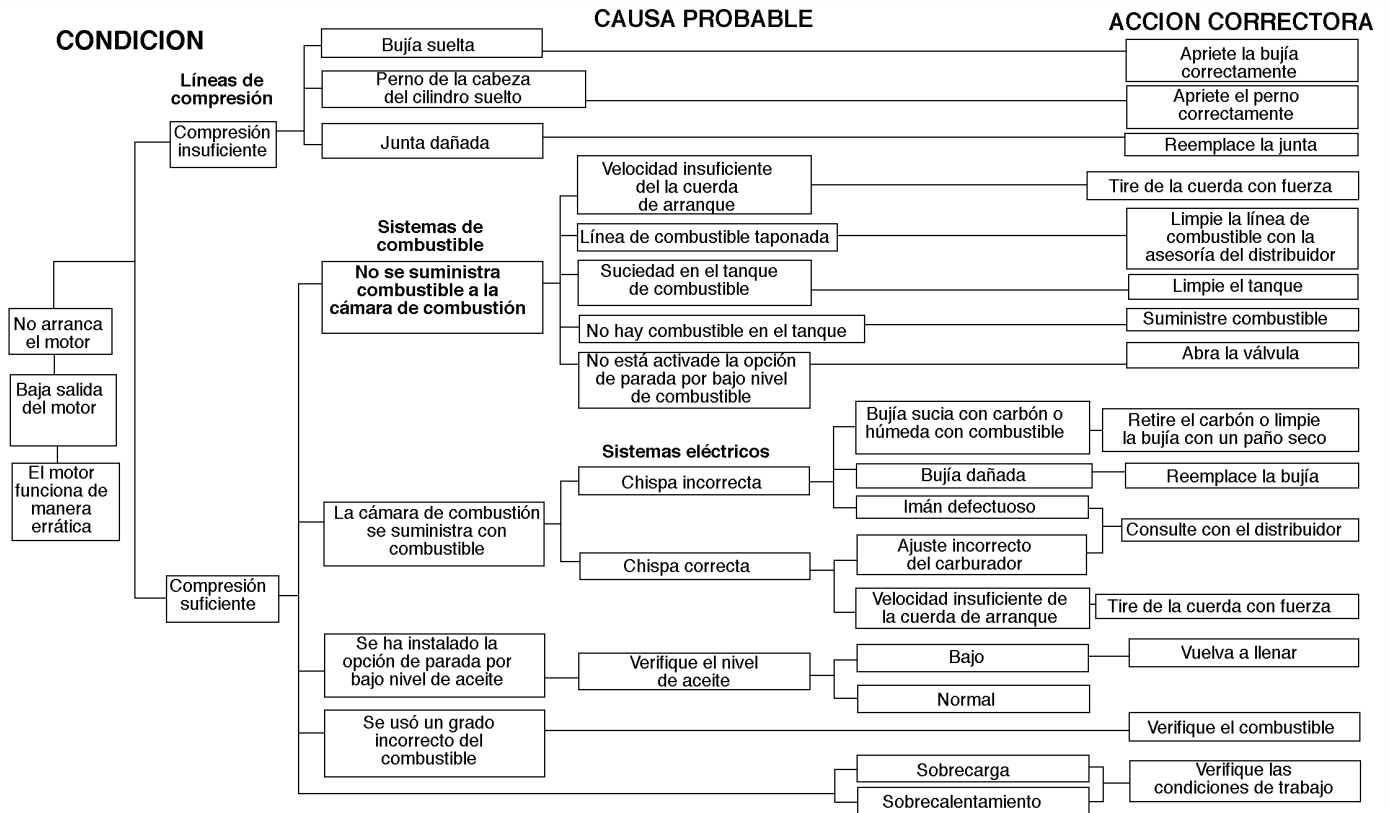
CONDICION

CAUSA PROBABLE

ACCION CORRECTORA

Líneas de compresión

Compresión insuficiente

Bujía suelta

Apriete la bujía correctamente

Perno de la cabeza del cilindro suelto

Apriete el perno correctamente

Junta dañada

Reemplace la junta

No arranca el motor

Baja salida del motor

El motor funciona de manera errática

Sistemas de combustible

No se suministra combustible a la cámara de combustión

Velocidad insuficiente del la cuerda de arranque

Tire de la cuerda con fuerza

Línea de combustible taponada

Limpie la línea de combustible con la asesoría del distribuidor

Suciedad en el tanque de combustible

Limpie el tanque

No hay combustible en el tanque

Suministre combustible

No está activade la opción de parada por bajo nivel de combustible

Abra la válvula

Sistemas eléctricos

La cámara de combustión se suministra con combustible

Chispa incorrecta

Bujía sucia con carbón o húmeda con combustible

Retire el carbón o limpie la bujía con un paño seco

Bujía dañada

Reemplace la bujía

Imán defectuoso

Consulte con el distribuidor

Chispa correcta

Ajuste incorrecto del carburador

Velocidad insuficiente de la cuerda de arranque

Tire de la cuerda con fuerza

Compresión suficiente

Se ha instalado la opción de parada por bajo nivel de aceite

Verifique el nivel de aceite

Bajo

Vuelva a llenar

Normal

Se usó un grado incorrecto del combustible

Verifique el combustible

Sobrecarga

Sobrecalentamiento

Verifique las condiciones de trabajo